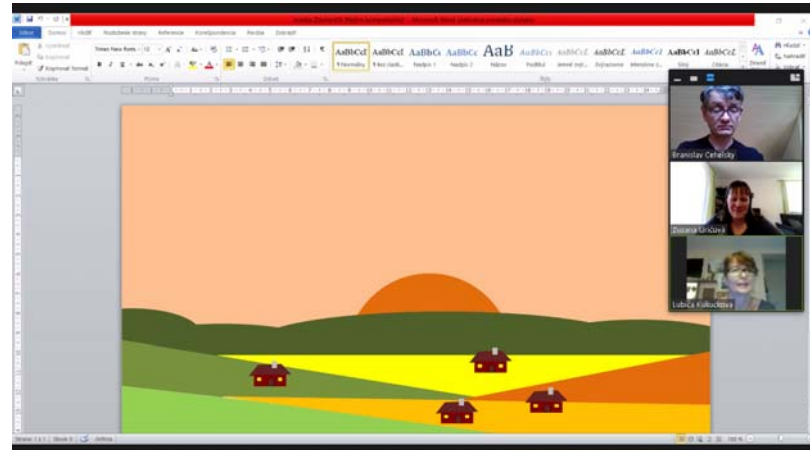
Súbor Domov Vložiť Rozloženie strany Referencie Korešpondencia Revízia Zobraziť

Prilepiť Vystrihnúť Kopírovať Kopírovať formát

Times New Roman 12

AaBbCcI AaBbCcI AaBbCc AaBbCc AaB AaBbCcc AaBbCcI AaBbCcI AaBbCcI AaBbCcI AaBbCcI

¶ Normálny ¶ Bez riadk... Nadpis 1 Nadpis 2 Názov Podtitul Jemné zvýr... Zvýraznenie Intenzívne z... Silný Citácia

Zmeniť štýly

Hľadať Nahradiť Vybrať

Schránka Písmo Odsek Štýly Úpravy

Branislav Cehelsky

Zuzana Sricova

Lubica Kolluckova

Strana: 1 z 1 Slová: 0 Angličtina